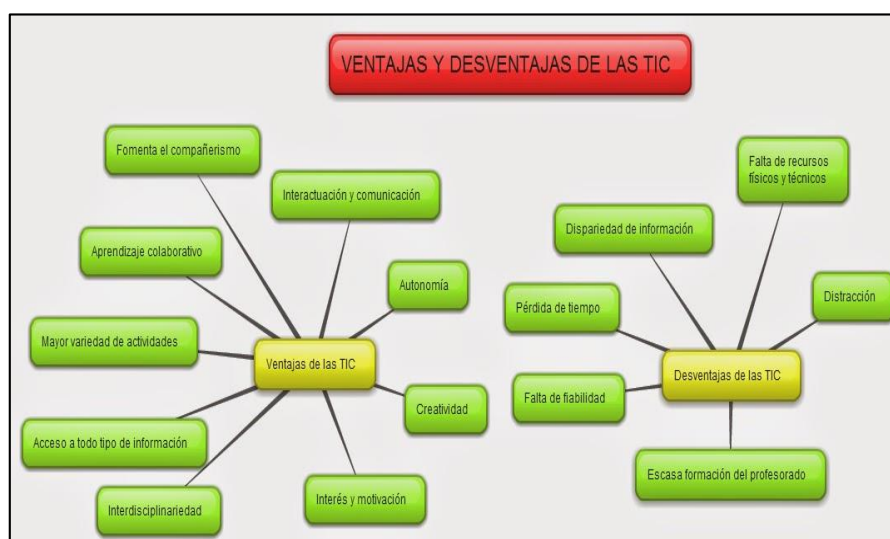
VENTAJAS Y DESVENTAJAS DE LAS TIC

Fomenta el compañerismo

Interactuación y comunicación

Aprendizaje colaborativo

Autonomía

Mayor variedad de actividades

Ventajas de las TIC

Creatividad

Acceso a todo tipo de información

Interdisciplinariedad

Interés y motivación

Falta de recursos físicos y técnicos

Disparidad de información

Distracción

Pérdida de tiempo

Desventajas de las TIC

Falta de fiabilidad

Escasa formación del profesorado